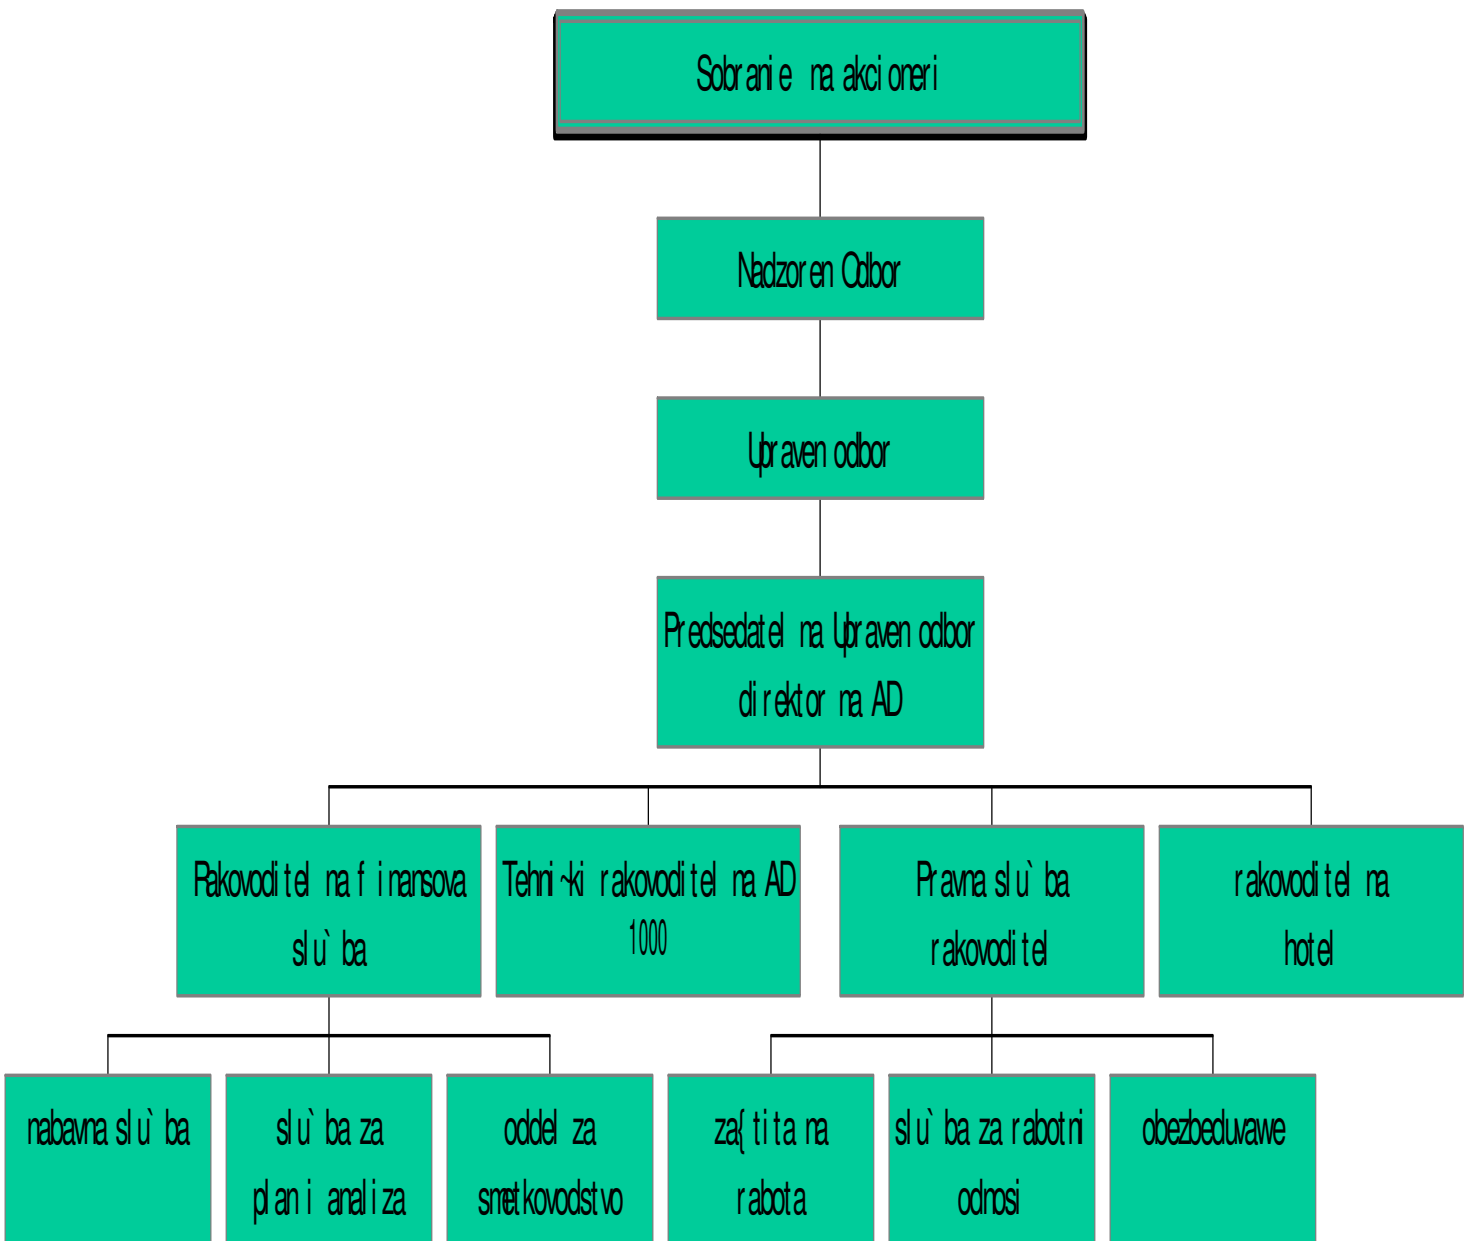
Sobranie na akcioneri

Nadzoren Odbor

Upraven odbor

Predsedatel na Upraven odbor direktor na AD

Rakovoditel na finansova slu`ba

Tehni~ki rakovoditel na AD 1000

Pravna slu`ba rakovoditel

rakovoditel na hotel

nabavna slu`ba

slu`ba za plan i analiza

oddel za smetkovodstvo

za{tita na rabota

slu`ba za rabotni odnosi

obezbeduvawe